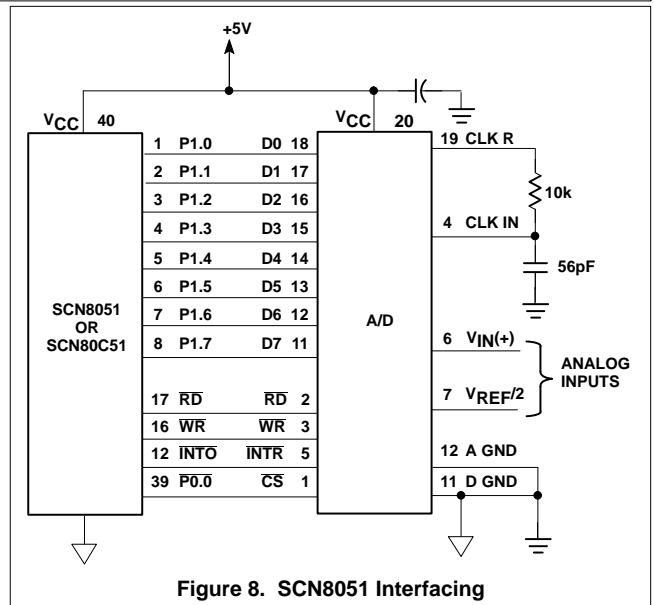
+5V

$V_{CC}$ 40

1 P1.0
2 P1.1
3 P1.2
4 P1.3
5 P1.4
6 P1.5
7 P1.6
8 P1.7

SCN8051
OR
SCN80C51

17 $\overline{RD}$
16 $\overline{WR}$
12 $\overline{INTO}$
39 $\overline{P0.0}$

$V_{CC}$ 20

D0 18
D1 17
D2 16
D3 15
D4 14
D5 13
D6 12
D7 11

A/D

$\overline{RD}$ 2
$\overline{WR}$ 3
$\overline{INTR}$ 5
$\overline{CS}$ 1

19 CLK R
10k
4 CLK IN
56pF
6 $V_{IN}(+)$
7 $V_{REF}/2$
ANALOG INPUTS
12 A GND
11 D GND

Figure 8. SCN8051 Interfacing